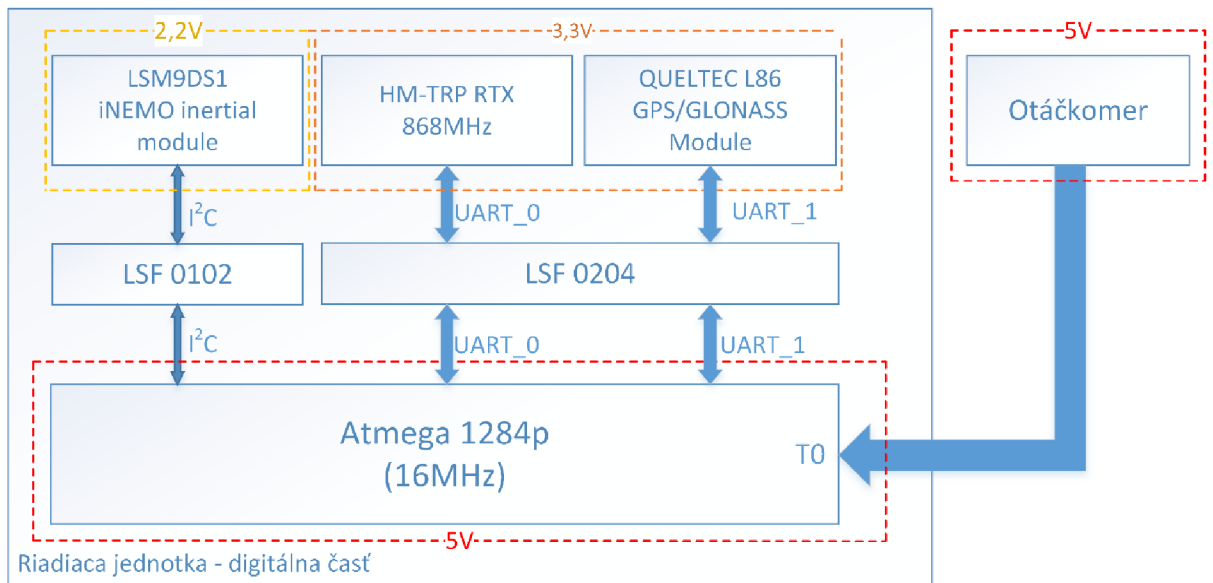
2,2V

3,3V

5V

LSM9DS1 iNEMO inertial module

HM-TRP RTX 868MHz

QUELTEC L86 GPS/GLONASS Module

Otáčkomer

$I^2C$

UART_0

UART_1

LSF 0102

LSF 0204

$I^2C$

UART_0

UART_1

Atmega 1284p (16MHz)

T0

5V

Riadiaca jednotka - digitálna časť